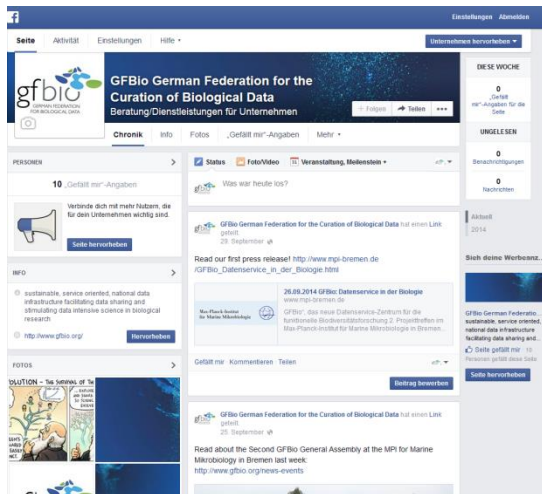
Einstellungen Abmelden

Seite Aktivität Einstellungen Hilfe

Unternehmen hervorheben

gfbio GERMAN FEDERATION FOR BIOLOGICAL DATA

GFBio German Federation for the Curation of Biological Data
Beratung/Dienstleistungen für Unternehmen

Folgen Teilen ...

Chronik Info Fotos „Gefällt mir"-Angaben Mehr

DIESE WOCHE
0 „Gefällt mir"-Angaben für die Seite

UNGELESEN
0 Benachrichtigungen
0 Nachrichten

PERSONEN
10 „Gefällt mir"-Angaben

Verbinde dich mit mehr Nutzern, die für dein Unternehmen wichtig sind.
Seite hervorheben

INFO
sustainable, service oriented, national data infrastructure facilitating data sharing and stimulating data intensive science in biological research
http://www.gfbio.org/
Hervorheben

FOTOS
OLUTION – THE SURVIVAL OF TH

Status Foto/Video Veranstaltung, Meilenstein
Was war heute los?

GFBio German Federation for the Curation of Biological Data hat einen Link geteilt
29. September

Read our first press release! http://www.mpi-bremen.de/GFBio_Datenservice_in_der_Biologie.html

Max-Planck-Institut für Marine Mikrobiologie
26.09.2014 GFBio: Datenservice in der Biologie
www.mpi-bremen.de
GFBio", das neue Datenservice-Zentrum für die funktionelle Biodiversitätsforschung 2. Projekttreffen im Max-Planck-Institut für Marine Mikrobiologie in Bremen...

Gefällt mir · Kommentieren · Teilen
Beitrag bewerben

GFBio German Federation for the Curation of Biological Data hat einen Link geteilt
25. September

Read about the Second GFBio General Assembly at the MPI for Marine Mikrobiology in Bremen last week:
http://www.gfbio.org/news-events

Aktuell
2014

Sieh deine Werbeanz...
GFBio German Federatio...
sustainable, service oriented, national data infrastructure facilitating data sharing and...
Seite gefällt mir · 10
Personen gefällt diese Seite.
Seite hervorheben